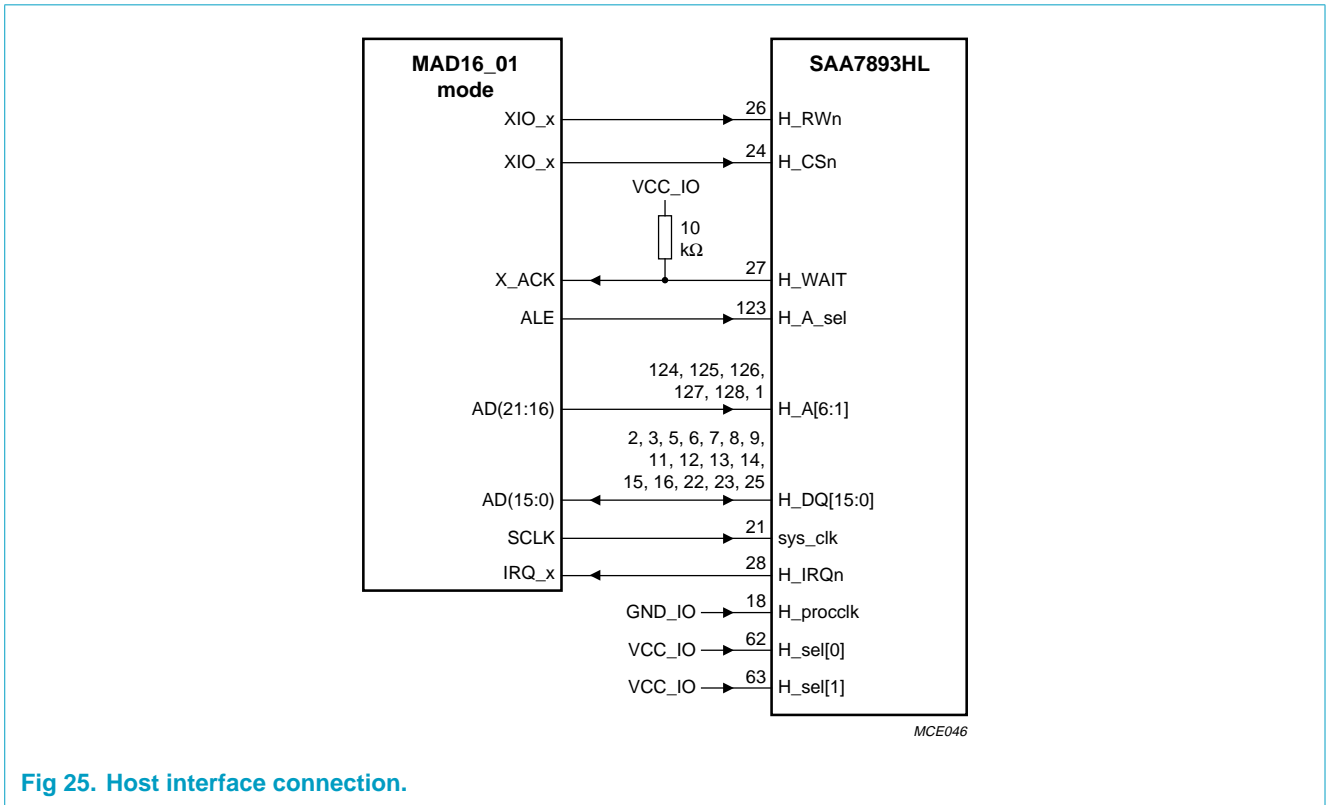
MAD16_01
mode

SAA7893HL

XIO_x
26
H_RWn

XIO_x
24
H_CSn

VCC_IO
10
k$\Omega$

X_ACK
27
H_WAIT

ALE
123
H_A_sel

124, 125, 126,
127, 128, 1
AD(21:16)
H_A[6:1]

2, 3, 5, 6, 7, 8, 9,
11, 12, 13, 14,
15, 16, 22, 23, 25
AD(15:0)
H_DQ[15:0]

SCLK
21
sys_clk

IRQ_x
28
H_IRQn

GND_IO
18
H_procclk

VCC_IO
62
H_sel[0]

VCC_IO
63
H_sel[1]

MCE046

Fig 25. Host interface connection.